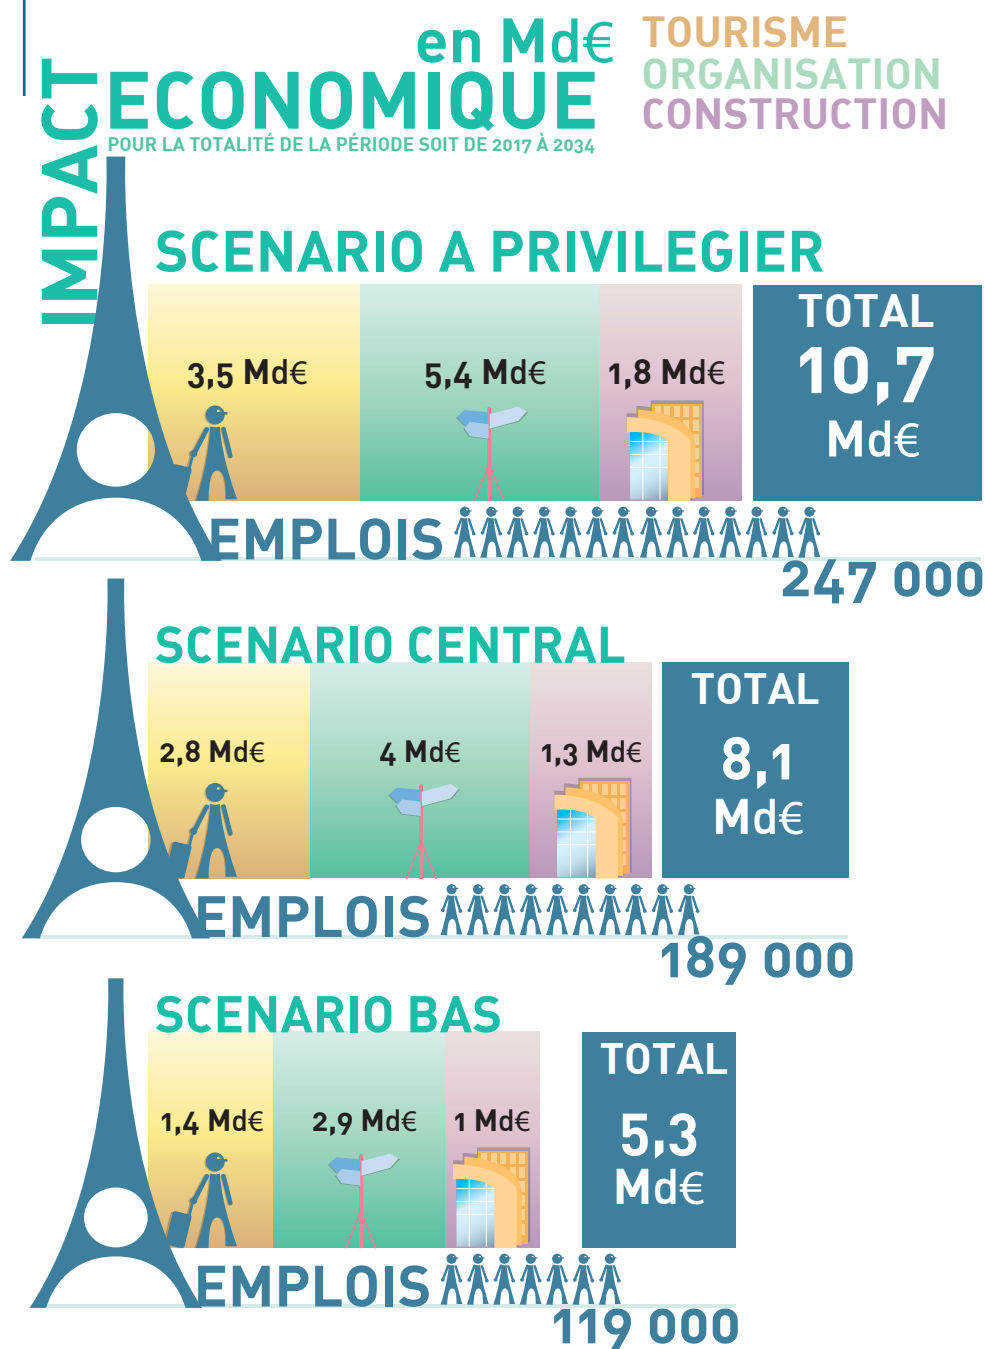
IMPACT ECONOMIQUE en Md€

POUR LA TOTALITÉ DE LA PÉRIODE SOIT DE 2017 À 2034

TOURISME
ORGANISATION
CONSTRUCTION

SCENARIO A PRIVILEGIER

3,5 Md€

5,4 Md€

1,8 Md€

TOTAL 10,7 Md€

EMPLOIS

247 000

SCENARIO CENTRAL

2,8 Md€

4 Md€

1,3 Md€

TOTAL 8,1 Md€

EMPLOIS

189 000

SCENARIO BAS

1,4 Md€

2,9 Md€

1 Md€

TOTAL 5,3 Md€

EMPLOIS

119 000